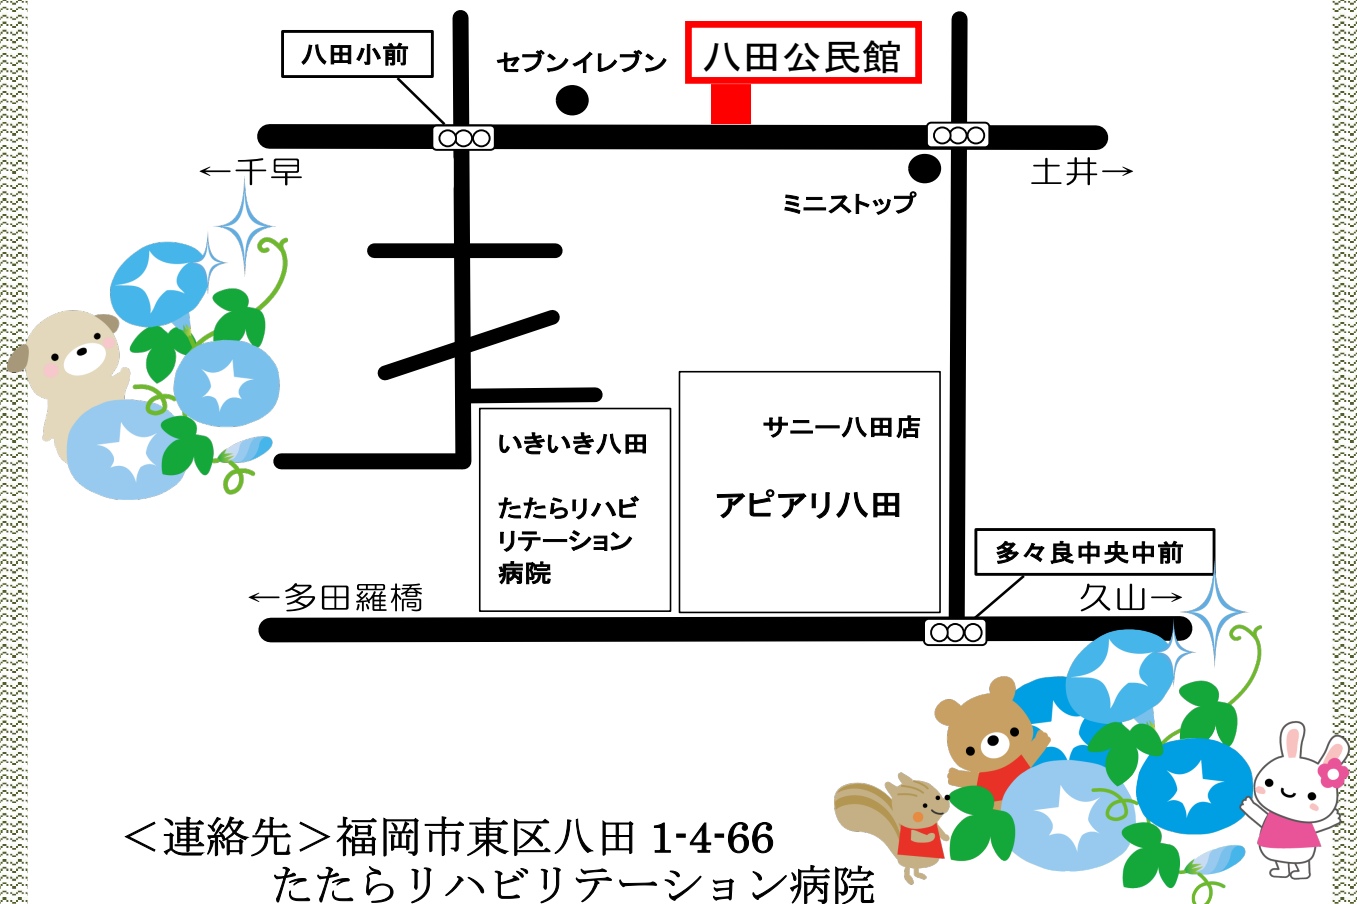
八田小前

セブンイレブン

八田公民館

←千早

土井→

ミニストップ

いきいき八田

たたらリハビリテーション病院

サニー八田店

アピアリ八田

多々良中央中前

←多田羅橋

久山→

＜連絡先＞福岡市東区八田 1-4-66
たたらリハビリテーション病院